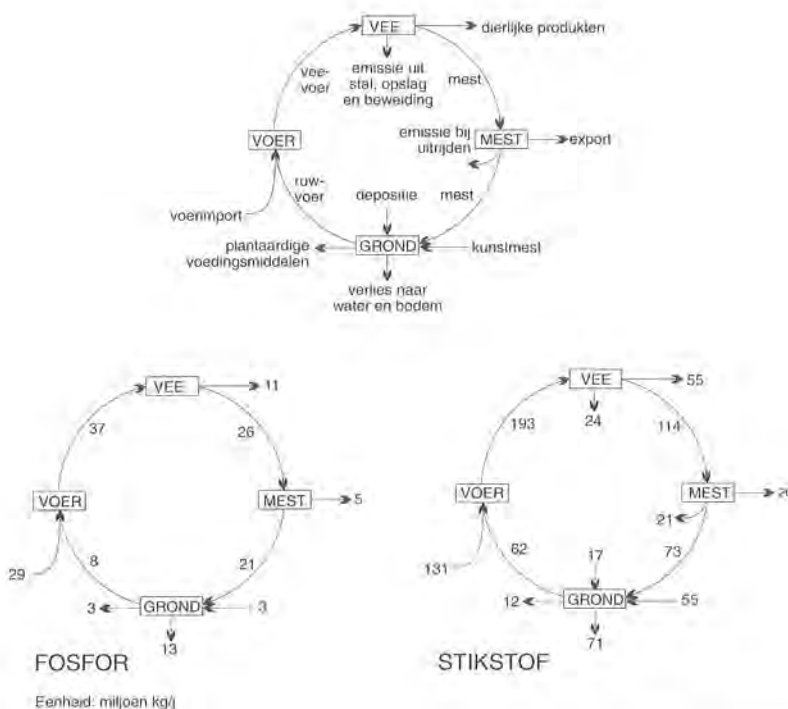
VEE
dierlijke produkten
vee-voer
emissie uit stal, opslag en beweiding
mest
VOER
emissie bij uitrijden
MEST
export
ruw-voer
depositie
mest
voerimport
plantaardige voedingsmiddelen
GROND
kunstmest
verlies naar water en bodem

VEE
11
37
26
VOER
MEST
5
29
8
21
3
GROND
3
13
FOSFOR

VEE
55
193
24
114
VOER
MEST
2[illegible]
21
62
17
73
131
12
GROND
55
71
STIKSTOF

Eenheid: miljoen kg/j